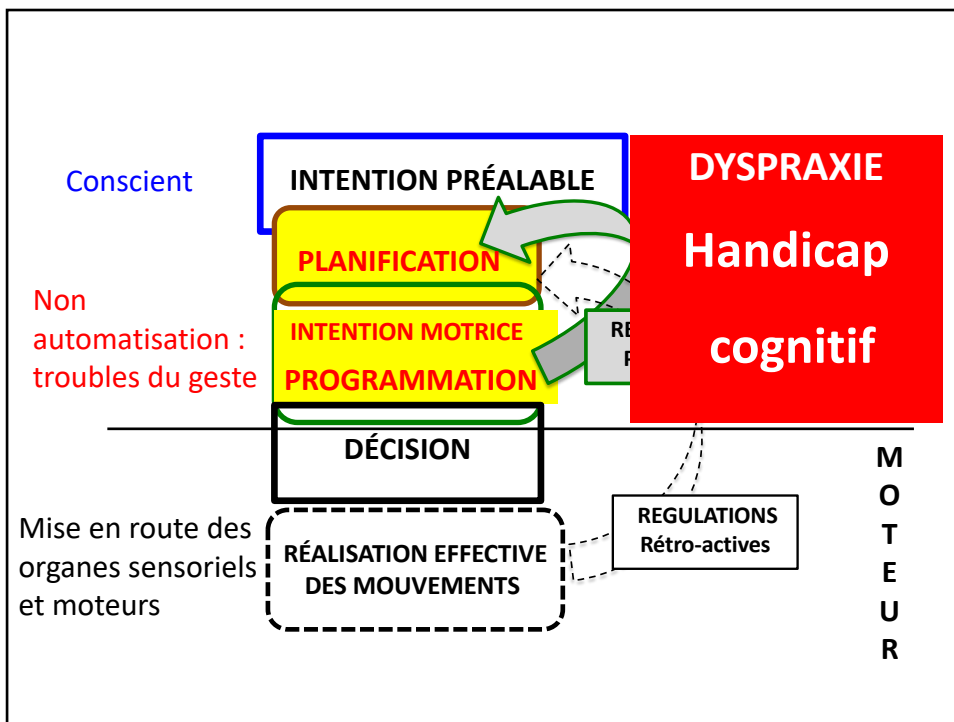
Conscient

INTENTION PRÉALABLE

PLANIFICATION

Non automatisation : troubles du geste

INTENTION MOTRICE

PROGRAMMATION

RE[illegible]
P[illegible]

DYSPRAXIE

Handicap

cognitif

DÉCISION

M
O
T
E
U
R

Mise en route des organes sensoriels et moteurs

RÉALISATION EFFECTIVE DES MOUVEMENTS

REGULATIONS
Rétro-actives